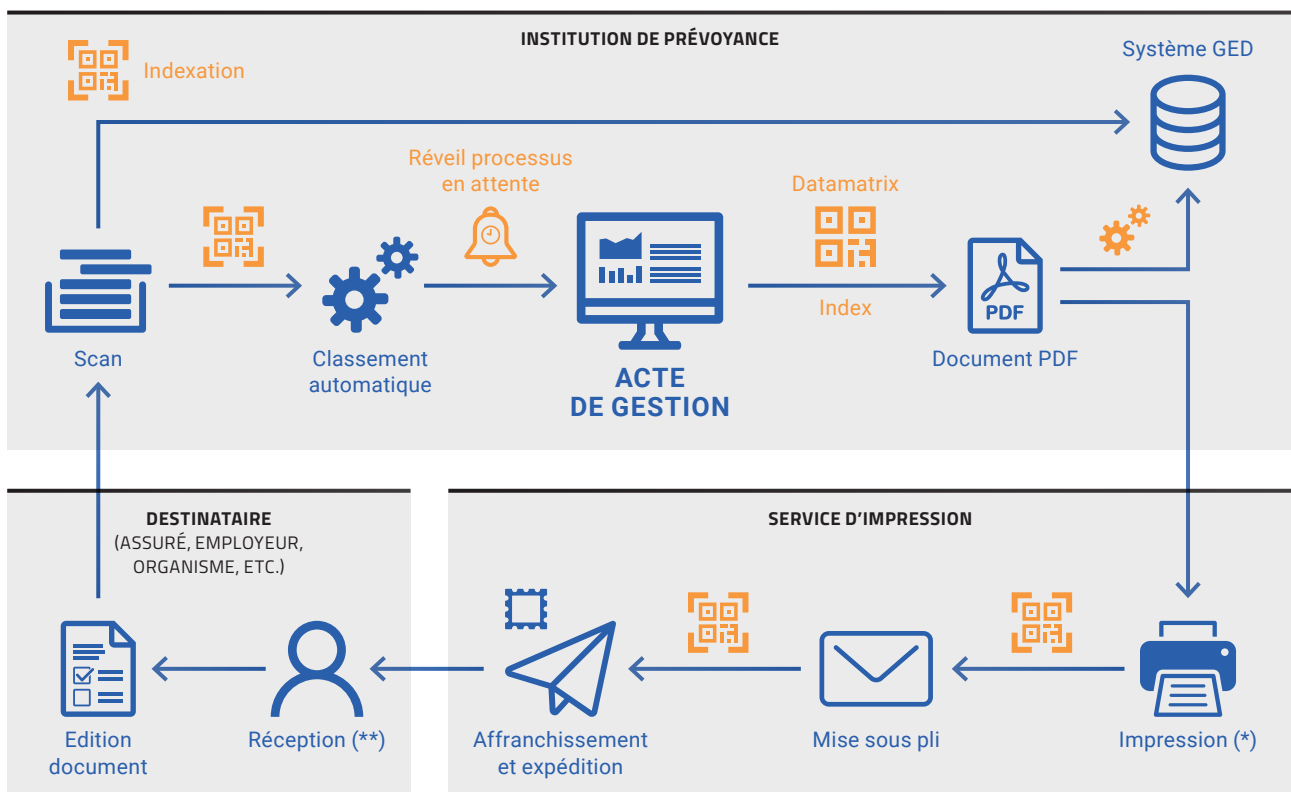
INSTITUTION DE PRÉVOYANCE

Indexation

Système GED

Réveil processus en attente

Datamatrix

Index

PDF

Scan

Classement automatique

ACTE DE GESTION

Document PDF

DESTINATAIRE (ASSURÉ, EMPLOYEUR, ORGANISME, ETC.)

SERVICE D'IMPRESSION

Edition document

Réception (**)

Affranchissement et expédition

Mise sous pli

Impression (*)